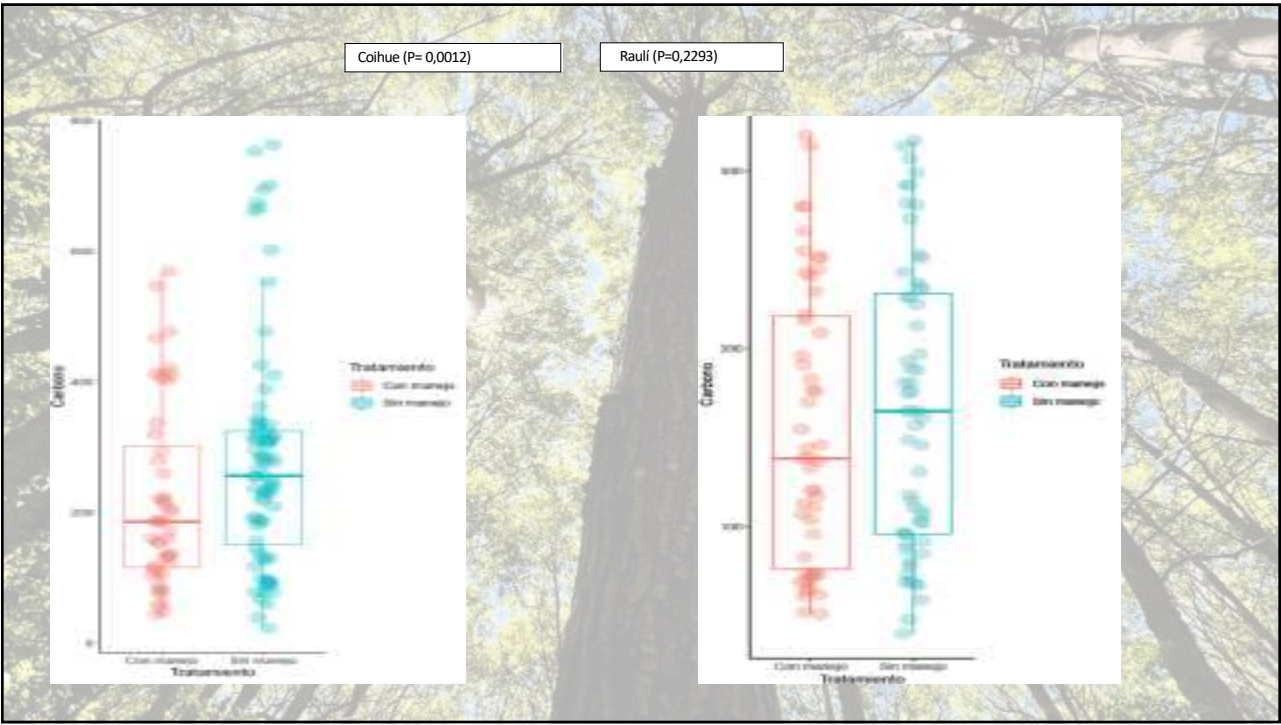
Coihue (P= 0,0012)

Raulí (P=0,2293)

8000

6000

4000

2000

0

Carbono

Con manejo

Sin manejo

Tratamiento

Tratamiento

Con manejo

Sin manejo

300

200

100

Carbono

Con manejo

Sin manejo

Tratamiento

Tratamiento

Con manejo

Sin manejo